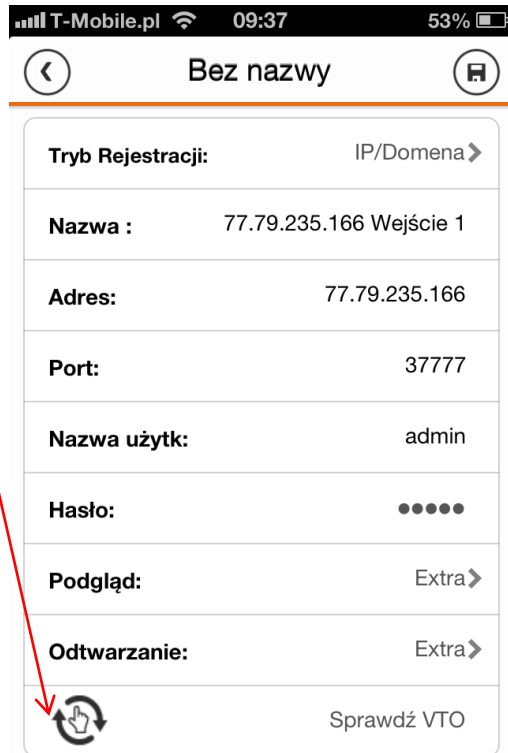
T-Mobile.pl 09:37 53%

Bez nazwy

| | |
|---|---|
| Tryb Rejestracji: | IP/Domena |
| Nazwa : | 77.79.235.166 Wejście 1 |
| Adres: | 77.79.235.166 |
| Port: | 37777 |
| Nazwa użytk: | admin |
| Hasło: | ●●●●● |
| Podgląd: | Extra |
| Odtwarzanie: | Extra |

Sprawdź VTO